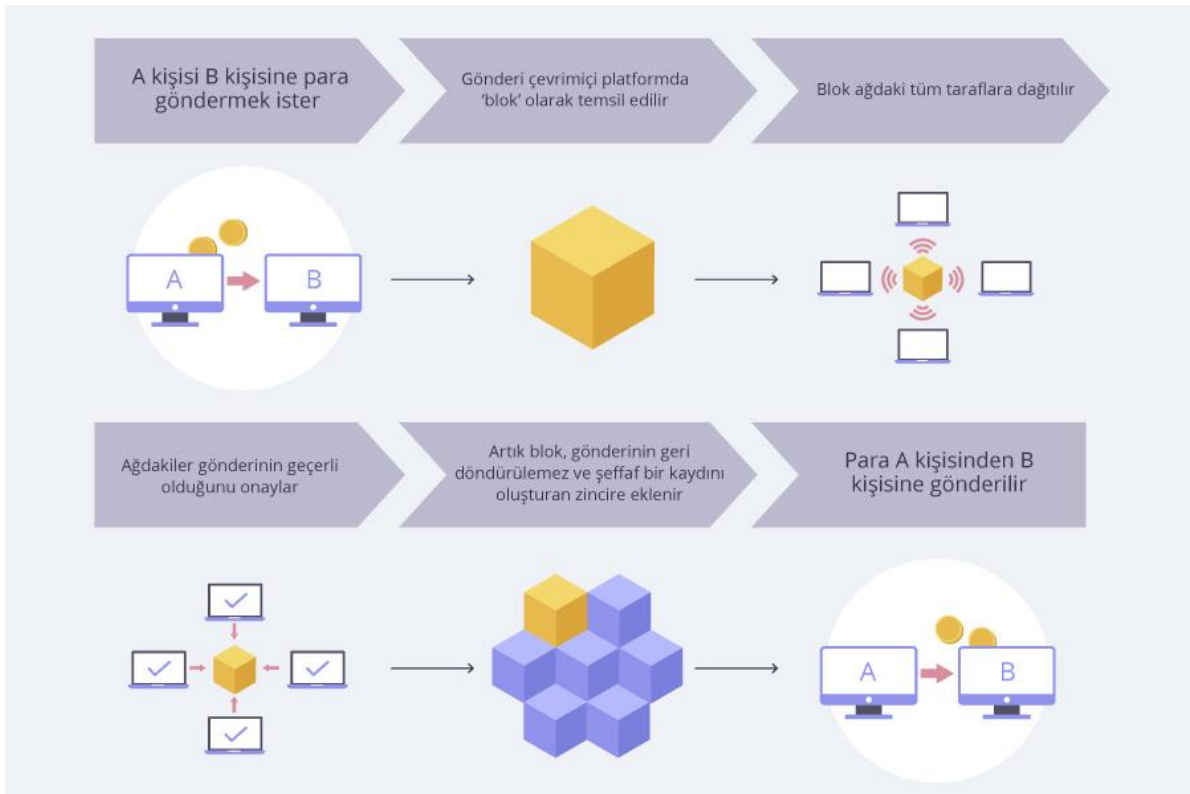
A kişisi B kişisine para göndermek ister

Gönderi çevrimiçi platformda 'blok' olarak temsil edilir

Blok ağdaki tüm taraflara dağıtılır

A

B

Ağdakiler gönderinin geçerli olduğunu onaylar

Artık blok, gönderinin geri döndürülemez ve şeffaf bir kaydını oluşturan zincire eklenir

Para A kişisinden B kişisine gönderilir

A

B